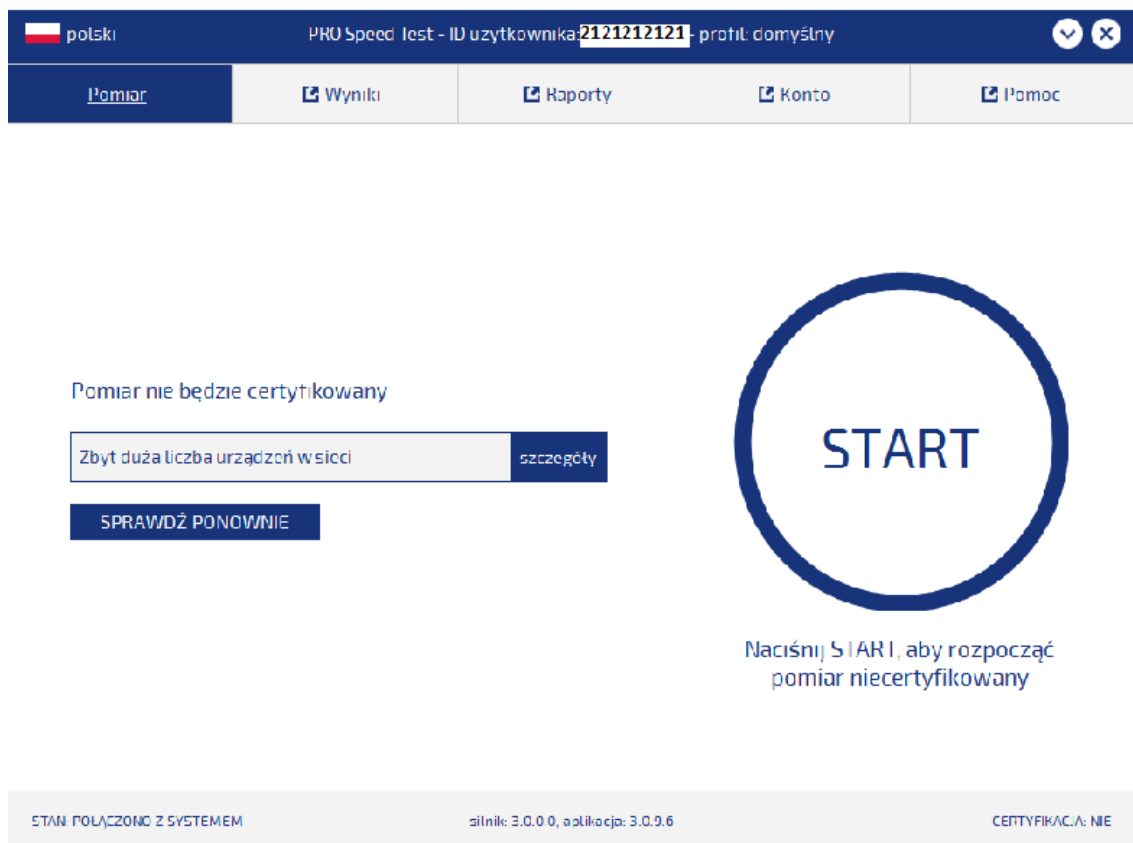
polski

PRO Speed Test - ID użytkownika: 2121212121 - profil: domyślny

Pomiar

Wyniki

Raporty

Konto

Pomoc

Pomiar nie będzie certyfikowany

Zbyt duża liczba urządzeń w sieci

szczegóły

SPRAWDŹ PONOWNIE

START

Naciśnij START, aby rozpocząć pomiar niecertyfikowany

STAN: POŁĄCZONO Z SYSTEMEM

silnik: 3.0.0.0, aplikacja: 3.0.9.6

CERTYFIKACJA: NIE